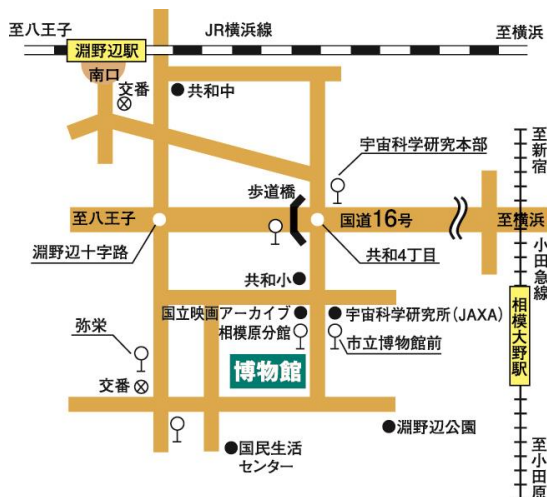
至八王子
JR横浜線
至横浜
淵野辺駅
南口
交番
共和中
至新宿
宇宙科学研究本部
歩道橋
至八王子
国道16号
至横浜
淵野辺十字路
共和4丁目
小田急線
共和小
相模大野駅
国立映画アーカイブ
相模原分館
宇宙科学研究所(JAXA)
市立博物館前
弥栄
博物館
交番
淵野辺公園
国民生活センター
至小田原